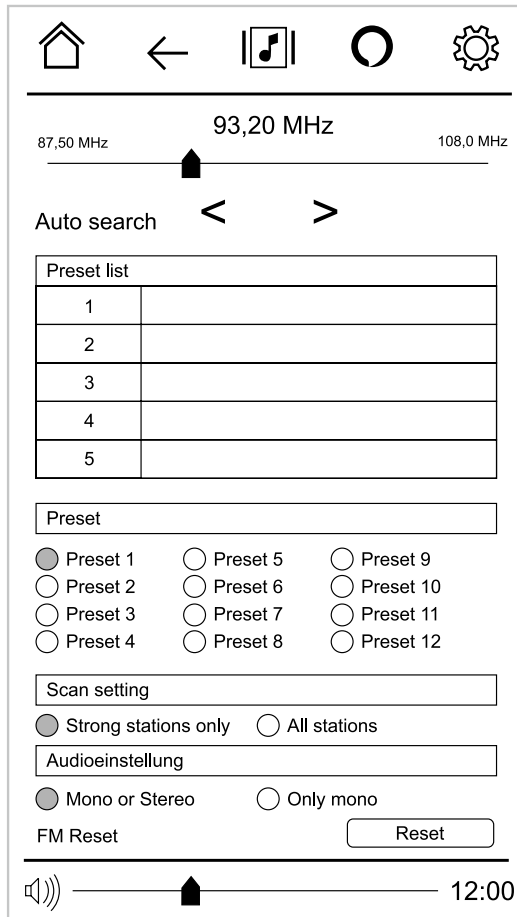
93,20 MHz

87,50 MHz

108,0 MHz

Auto search < >

| Preset list | |
|---|---|
| 1 | |
| 2 | |
| 3 | |
| 4 | |
| 5 | |

Preset

Preset 1
Preset 2
Preset 3
Preset 4

Preset 5
Preset 6
Preset 7
Preset 8

Preset 9
Preset 10
Preset 11
Preset 12

Scan setting

Strong stations only
All stations

Audioeinstellung

Mono or Stereo
Only mono

FM Reset

Reset

12:00